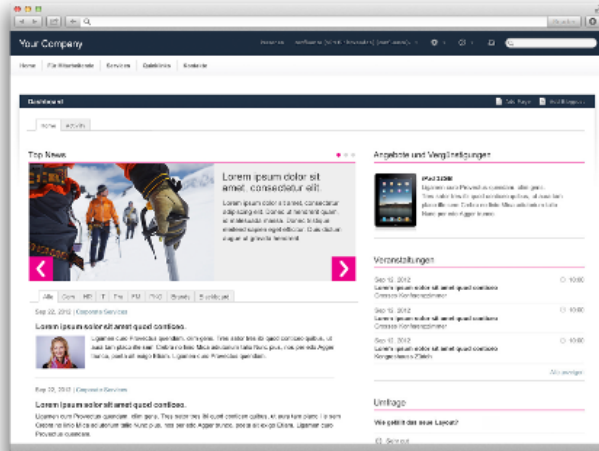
Your Company

Home | Für Mitarbeitende | Services | Quicklinks | Kontakte

Dashboard

Home | Activity

Top News

Lorem ipsum dolor sit amet, consectetur elit.

Lorem ipsum dolor sit amet, consectetur adipiscing elit. Donec at hendrerit quam, sit amet iaculis massa. Donec tristique eleifend augue eget efficitur. Quisque augue et gravida fermentum.

Alle

Sep 22, 2012 | Corporate Services

Lorem ipsum solorsit amet quod contiqeo.

Sep 22, 2012 | Corporate Services

Lorem ipsum solorsit amet quod contiqeo.

Angebote und Vergünstigungen

iPad 32GB

Veranstaltungen

Sep 12, 2012
Lorem ipsum dolor sit amet quod contiqeo

Sep 12, 2012
Lorem ipsum dolor sit amet quod contiqeo

Sep 12, 2012
Lorem ipsum dolor sit amet quod contiqeo

Alle anzeigen

Umfrage

Wie gefällt das neue Layout?

Sehr gut